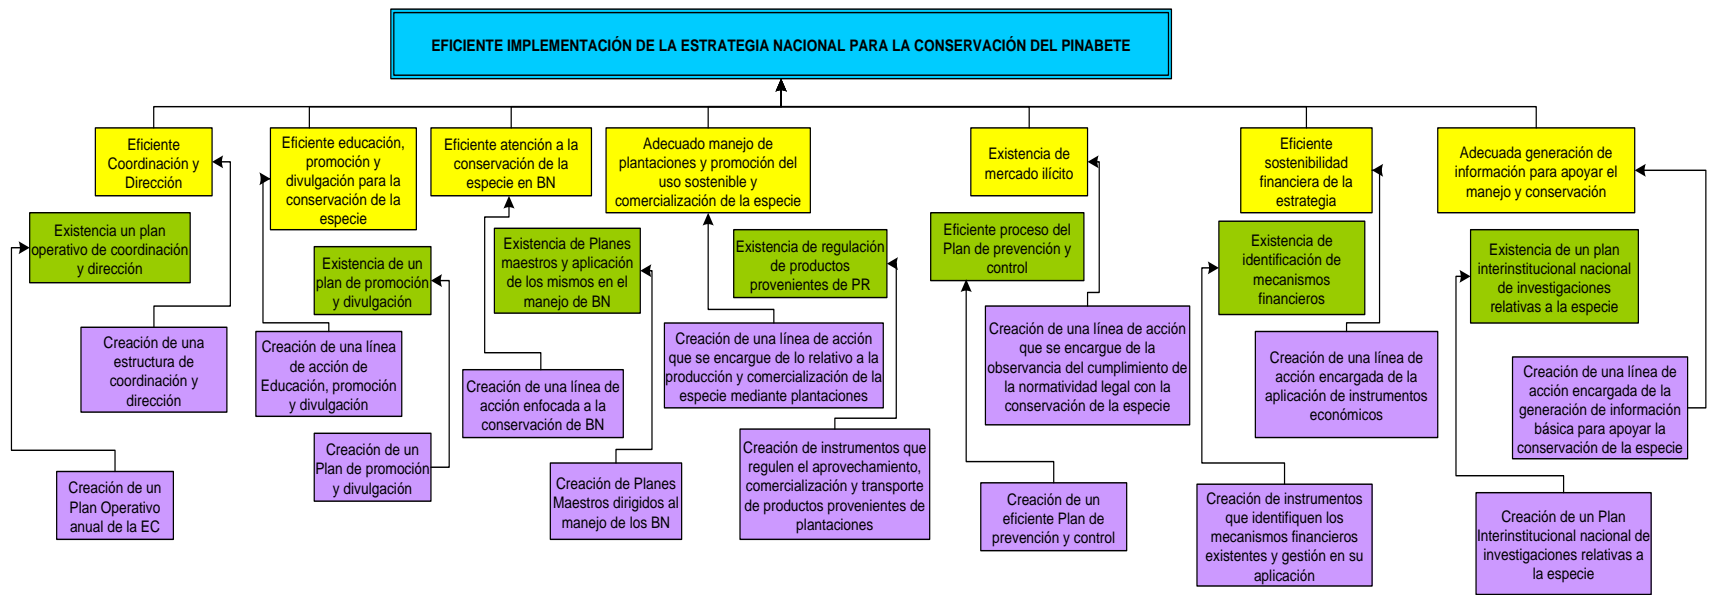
EFICIENTE IMPLEMENTACIÓN DE LA ESTRATEGIA NACIONAL PARA LA CONSERVACIÓN DEL PINABETE

Eficiente Coordinación y Dirección

Existencia un plan operativo de coordinación y dirección

Creación de una estructura de coordinación y dirección

Creación de un Plan Operativo anual de la EC

Eficiente educación, promoción y divulgación para la conservación de la especie

Existencia de un plan de promoción y divulgación

Creación de una línea de acción de Educación, promoción y divulgación

Creación de un Plan de promoción y divulgación

Eficiente atención a la conservación de la especie en BN

Existencia de Planes maestros y aplicación de los mismos en el manejo de BN

Creación de una línea de acción enfocada a la conservación de BN

Creación de Planes Maestros dirigidos al manejo de los BN

Adecuado manejo de plantaciones y promoción del uso sostenible y comercialización de la especie

Existencia de regulación de productos provenientes de PR

Creación de una línea de acción que se encargue de lo relativo a la producción y comercialización de la especie mediante plantaciones

Creación de instrumentos que regulen el aprovechamiento, comercialización y transporte de productos provenientes de plantaciones

Existencia de mercado ilícito

Eficiente proceso del Plan de prevención y control

Creación de una línea de acción que se encargue de la observancia del cumplimiento de la normatividad legal con la conservación de la especie

Creación de un eficiente Plan de prevención y control

Eficiente sostenibilidad financiera de la estrategia

Existencia de identificación de mecanismos financieros

Creación de una línea de acción encargada de la aplicación de instrumentos económicos

Creación de instrumentos que identifiquen los mecanismos financieros existentes y gestión en su aplicación

Adecuada generación de información para apoyar el manejo y conservación

Existencia de un plan interinstitucional nacional de investigaciones relativas a la especie

Creación de una línea de acción encargada de la generación de información básica para apoyar la conservación de la especie

Creación de un Plan Interinstitucional nacional de investigaciones relativas a la especie